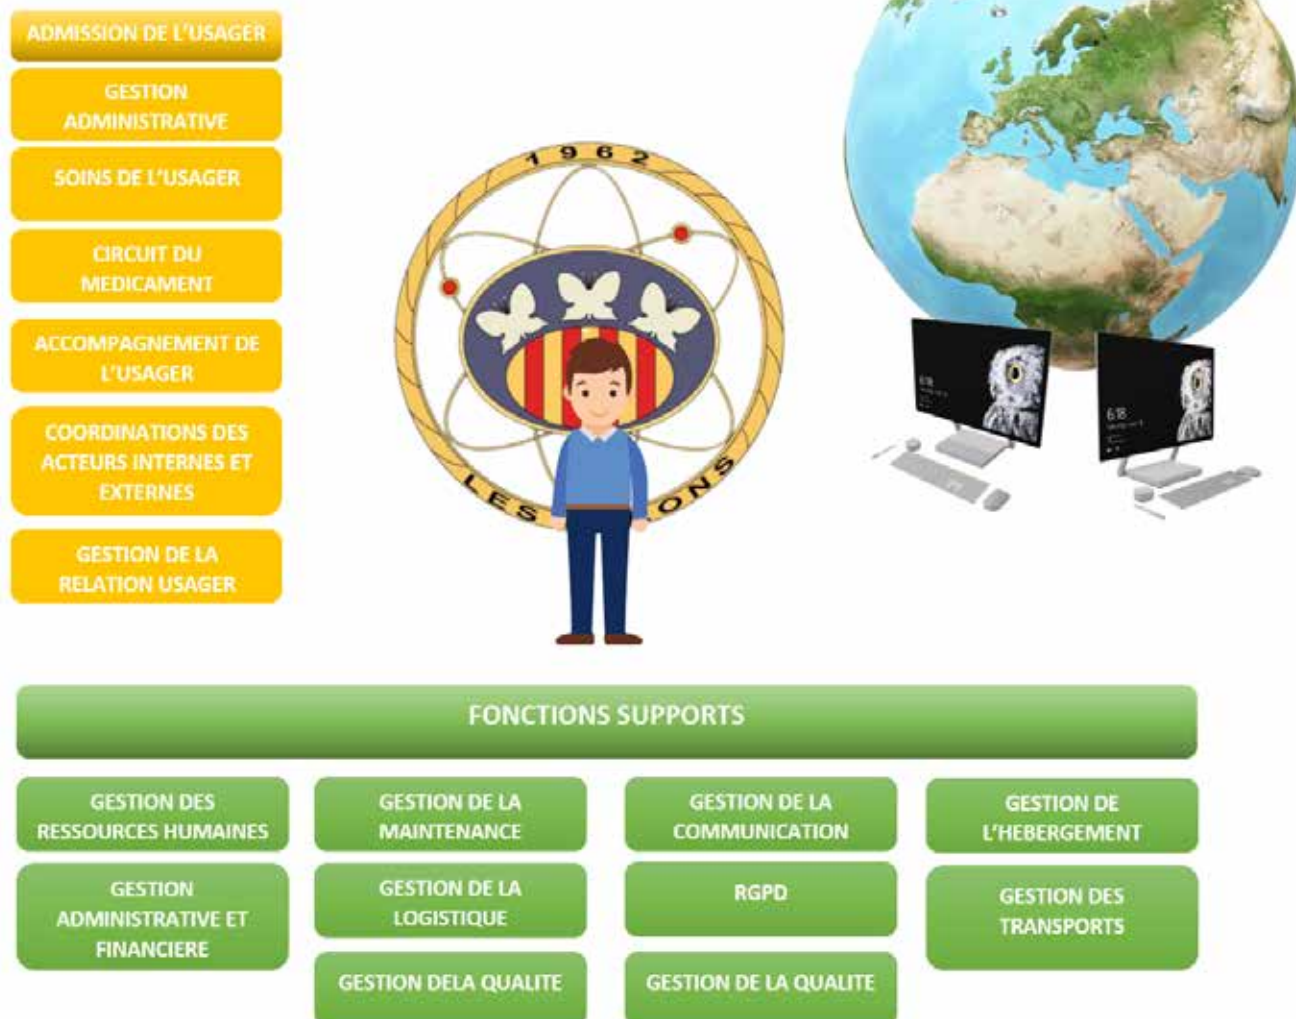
ADMISSION DE L'USAGER

GESTION ADMINISTRATIVE

SOINS DE L'USAGER

CIRCUIT DU MEDICAMENT

ACCOMPAGNEMENT DE L'USAGER

COORDINATIONS DES ACTEURS INTERNES ET EXTERNES

GESTION DE LA RELATION USAGER

1962

LES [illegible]ONS

6:18

6:18

FONCTIONS SUPPORTS

GESTION DES RESSOURCES HUMAINES

GESTION DE LA MAINTENANCE

GESTION DE LA COMMUNICATION

GESTION DE L'HEBERGEMENT

GESTION ADMINISTRATIVE ET FINANCIERE

GESTION DE LA LOGISTIQUE

RGPD

GESTION DES TRANSPORTS

GESTION DELA QUALITE

GESTION DE LA QUALITE